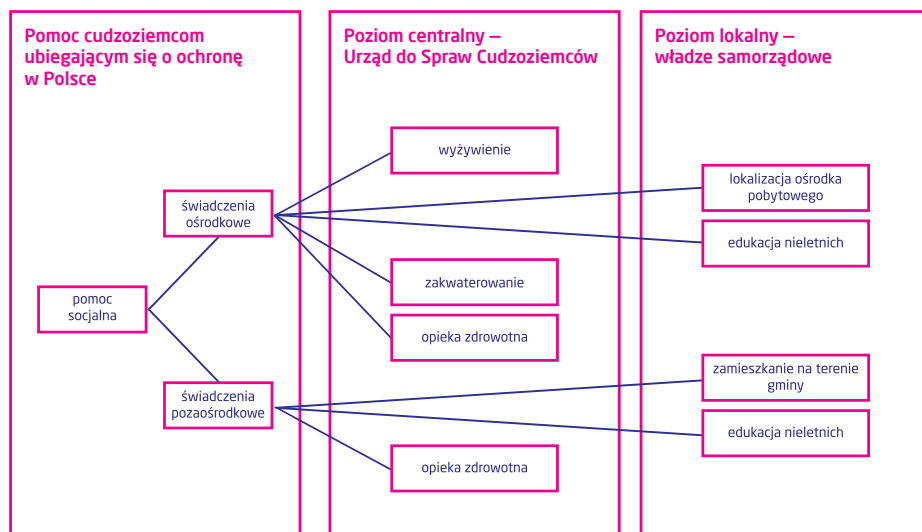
Pomoc cudzoziemcom ubiegającym się o ochronę w Polsce

Poziom centralny – Urząd do Spraw Cudzoziemców

Poziom lokalny – władze samorządowe

wyżywienie

lokalizacja ośrodka pobytowego

świadczenia ośrodkowe

edukacja nieletnich

pomoc socjalna

zakwaterowanie

opieka zdrowotna

zamieszkanie na terenie gminy

świadczenia pozaośrodkowe

edukacja nieletnich

opieka zdrowotna